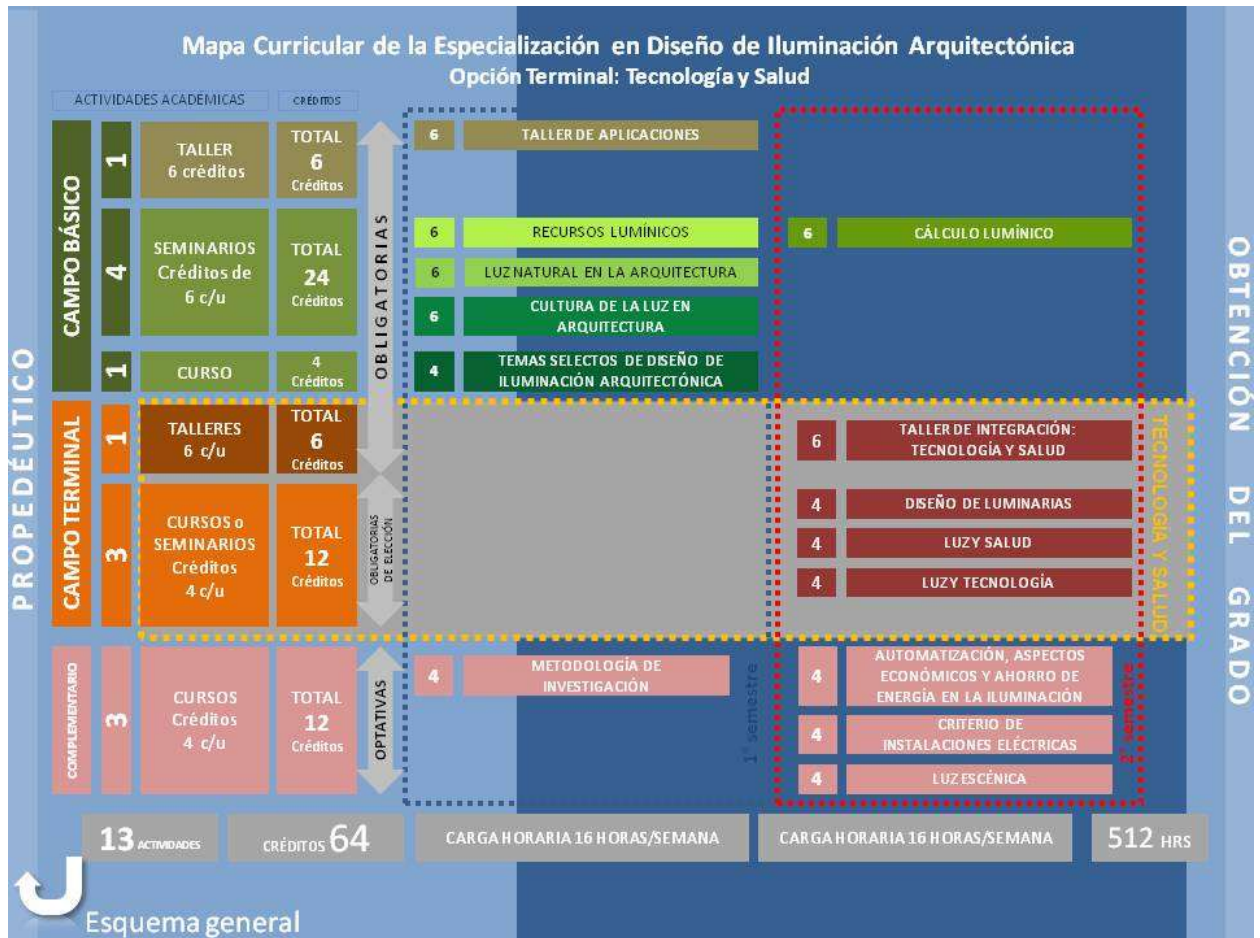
Mapa Curricular de la Especialización en Diseño de Iluminación Arquitectónica
Opción Terminal: Tecnología y Salud

ACTIVIDADES ACADÉMICAS
CRÉDITOS

PROPEDÉUTICO

CAMPO BÁSICO

1 TALLER 6 créditos TOTAL 6 Créditos

4 SEMINARIOS Créditos de 6 c/u TOTAL 24 Créditos

1 CURSO 4 Créditos

OBLIGATORIAS

6 TALLER DE APLICACIONES

6 RECURSOS LUMÍNICOS

6 LUZ NATURAL EN LA ARQUITECTURA

6 CULTURA DE LA LUZ EN ARQUITECTURA

4 TEMAS SELECTOS DE DISEÑO DE ILUMINACIÓN ARQUITECTÓNICA

6 CÁLCULO LUMÍNICO

CAMPO TERMINAL

1 TALLERES 6 c/u TOTAL 6 Créditos

3 CURSOS o SEMINARIOS Créditos 4 c/u TOTAL 12 Créditos

OBLIGATORIAS DE ELECCIÓN

6 TALLER DE INTEGRACIÓN: TECNOLOGÍA Y SALUD

4 DISEÑO DE LUMINARIAS

4 LUZY SALUD

4 LUZY TECNOLOGÍA

TECNOLOGÍA Y SALUD

COMPLEMENTARIO

3 CURSOS Créditos 4 c/u TOTAL 12 Créditos

OPTATIVAS

4 METODOLOGÍA DE INVESTIGACIÓN

1° semestre

4 AUTOMATIZACIÓN, ASPECTOS ECONÓMICOS Y AHORRO DE ENERGÍA EN LA ILUMINACIÓN

4 CRITERIO DE INSTALACIONES ELÉCTRICAS

4 LUZ ESCÉNICA

2° semestre

OBTENCIÓN DEL GRADO

13 ACTIVIDADES

CRÉDITOS 64

CARGA HORARIA 16 HORAS/SEMANA

CARGA HORARIA 16 HORAS/SEMANA

512 HRS

Esquema general